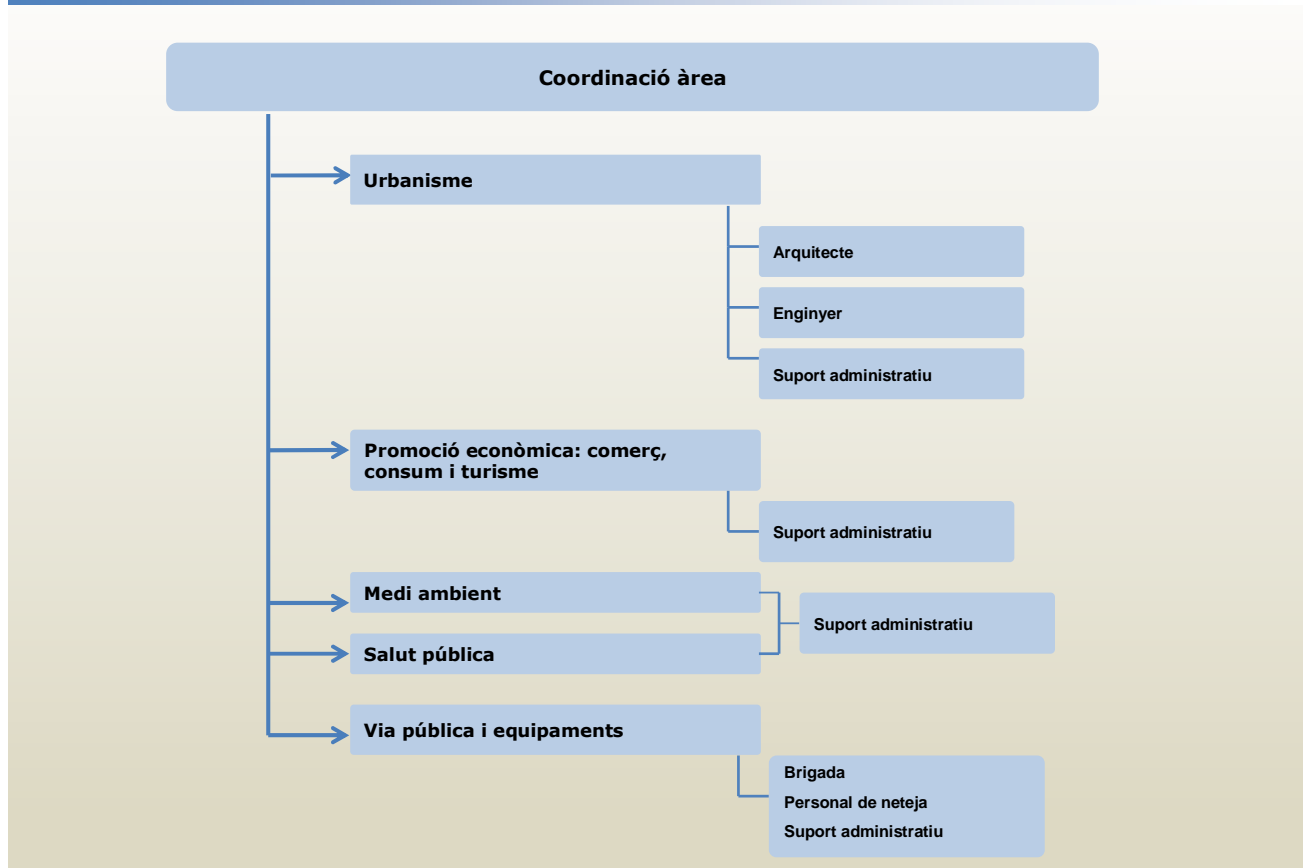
Coordinació àrea

Urbanisme

Arquitecte

Enginyer

Suport administratiu

Promoció econòmica: comerç, consum i turisme

Suport administratiu

Medi ambient

Suport administratiu

Salut pública

Via pública i equipaments

Brigada
Personal de neteja
Suport administratiu